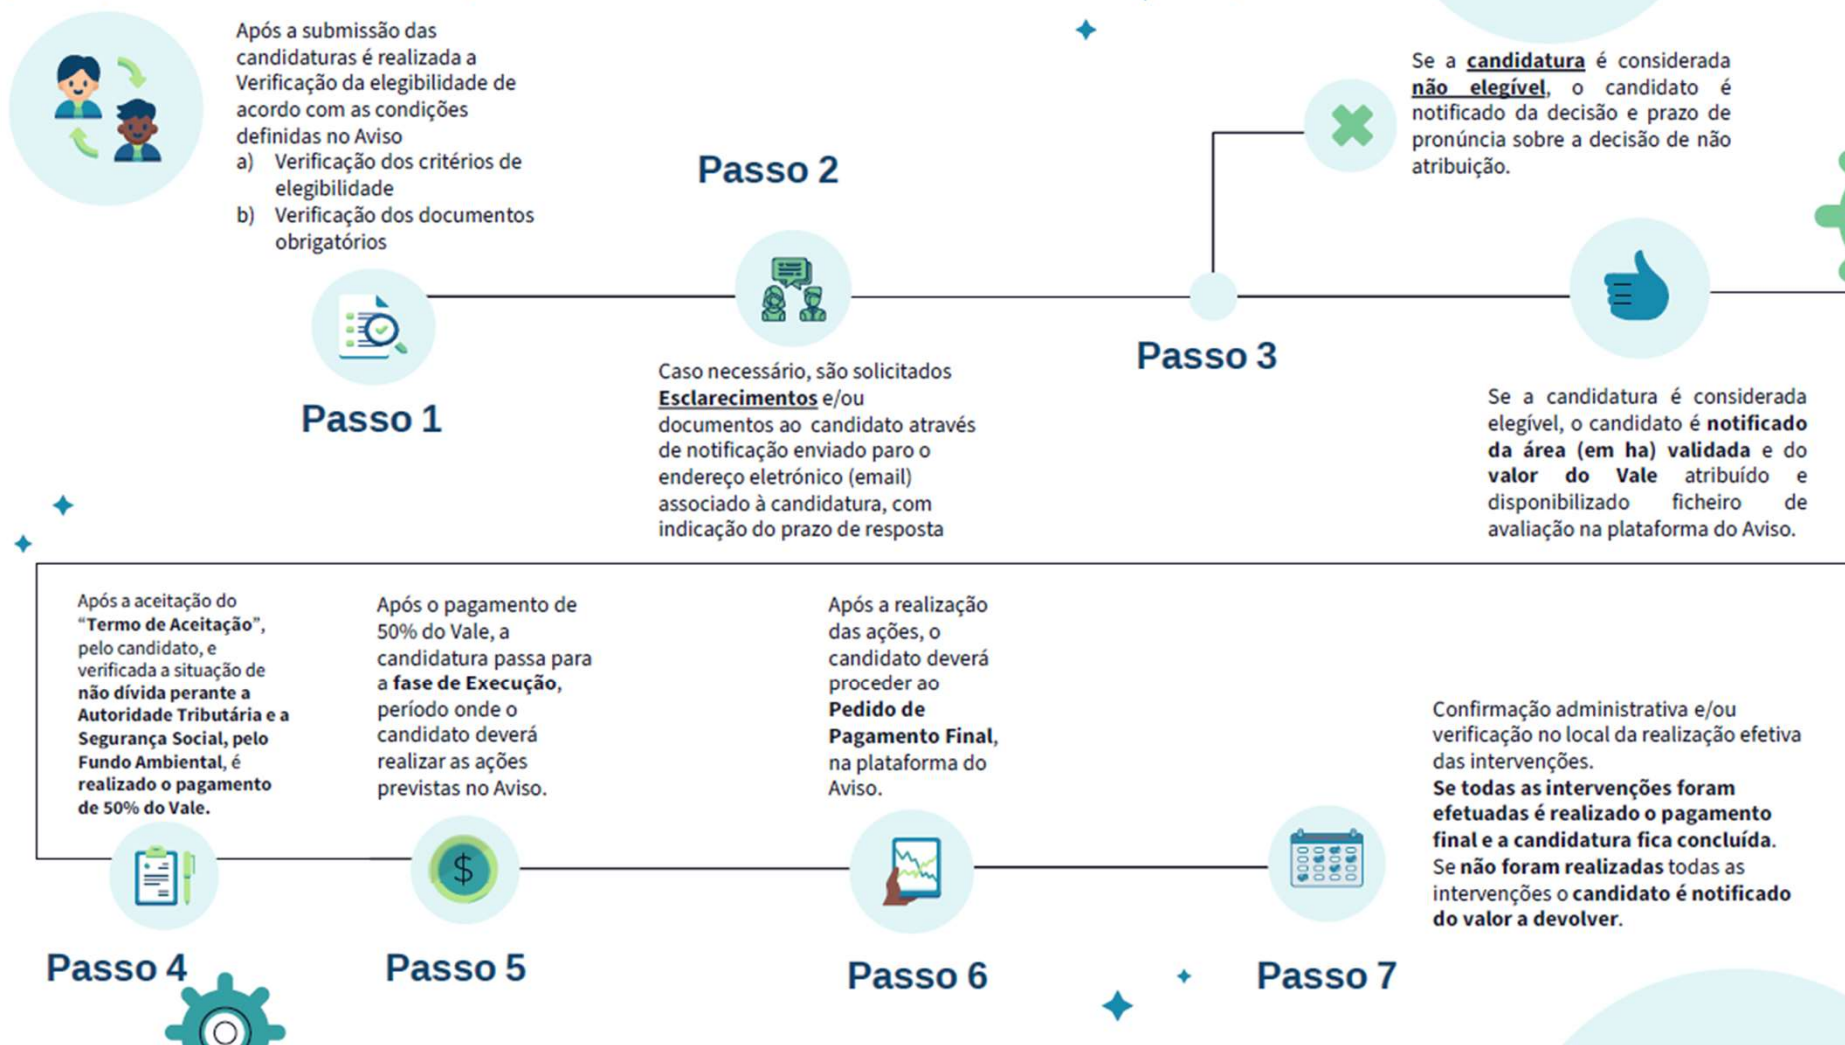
Após a submissão das candidaturas é realizada a Verificação da elegibilidade de acordo com as condições definidas no Aviso
a) Verificação dos critérios de elegibilidade
b) Verificação dos documentos obrigatórios

Passo 1

Passo 2

Caso necessário, são solicitados **Esclarecimentos** e/ou documentos ao candidato através de notificação enviado paro o endereço eletrónico (email) associado à candidatura, com indicação do prazo de resposta

Passo 3

Se a **candidatura** é considerada **não elegível**, o candidato é notificado da decisão e prazo de pronúncia sobre a decisão de não atribuição.

Se a candidatura é considerada elegível, o candidato é **notificado da área (em ha) validada** e do **valor do Vale** atribuído e disponibilizado ficheiro de avaliação na plataforma do Aviso.

Após a aceitação do "**Termo de Aceitação**", pelo candidato, e verificada a situação de **não dívida perante a Autoridade Tributária e a Segurança Social, pelo Fundo Ambiental**, é **realizado o pagamento de 50% do Vale.**

Passo 4

Após o pagamento de 50% do Vale, a candidatura passa para a **fase de Execução**, período onde o candidato deverá realizar as ações previstas no Aviso.

Passo 5

Após a realização das ações, o candidato deverá proceder ao **Pedido de Pagamento Final**, na plataforma do Aviso.

Passo 6

Passo 7

Confirmação administrativa e/ou verificação no local da realização efetiva das intervenções.
**Se todas as intervenções foram efetuadas é realizado o pagamento final e a candidatura fica concluída.**
Se **não foram realizadas** todas as intervenções o **candidato é notificado do valor a devolver.**